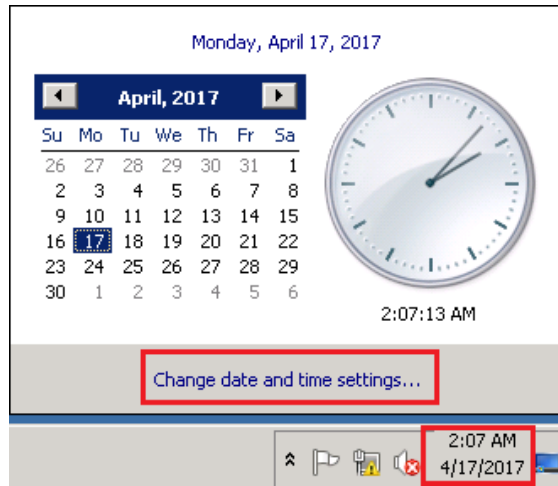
Monday, April 17, 2017

April, 2017

| Su | Mo | Tu | We | Th | Fr | Sa |
|---|---|---|---|---|---|---|
| 26 | 27 | 28 | 29 | 30 | 31 | 1 |
| 2 | 3 | 4 | 5 | 6 | 7 | 8 |
| 9 | 10 | 11 | 12 | 13 | 14 | 15 |
| 16 | 17 | 18 | 19 | 20 | 21 | 22 |
| 23 | 24 | 25 | 26 | 27 | 28 | 29 |
| 30 | 1 | 2 | 3 | 4 | 5 | 6 |

2:07:13 AM

Change date and time settings...

2:07 AM
4/17/2017